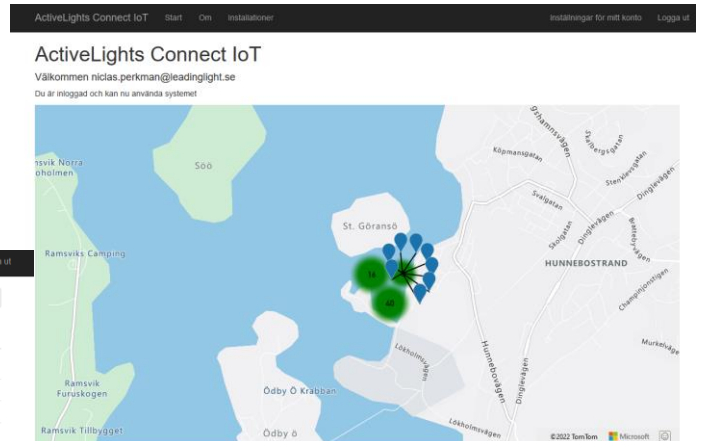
ActiveLights Connect IoT Start Om Installationer Inställningar för mitt konto Logga ut

ActiveLights Connect IoT

Välkommen niclas.perkman@leadinglight.se

Du är inloggad och kan nu använda systemet

Ramsvik Norra Groholmen

Söö

St. Göransö

Ramsviks Camping

Ramsvik Furuskogen

Ramsvik Tillbygget

Ödby Ö Krabban

Ödby ö

Lökholmsvägen

Hunnebovägen

Dinglevägen

HUNNEBOSTRAND

Köpmansgatan

Svalgatan

Skolgatan

Grohamnsvägen

Skälbergsgatan

Stenklevsgatan

Dinglevägen

Bräckevägen

Champinjonstigen

Murkelvägen

Lökholmsvägen

36

40

u ut

©2022 TomTom Microsoft